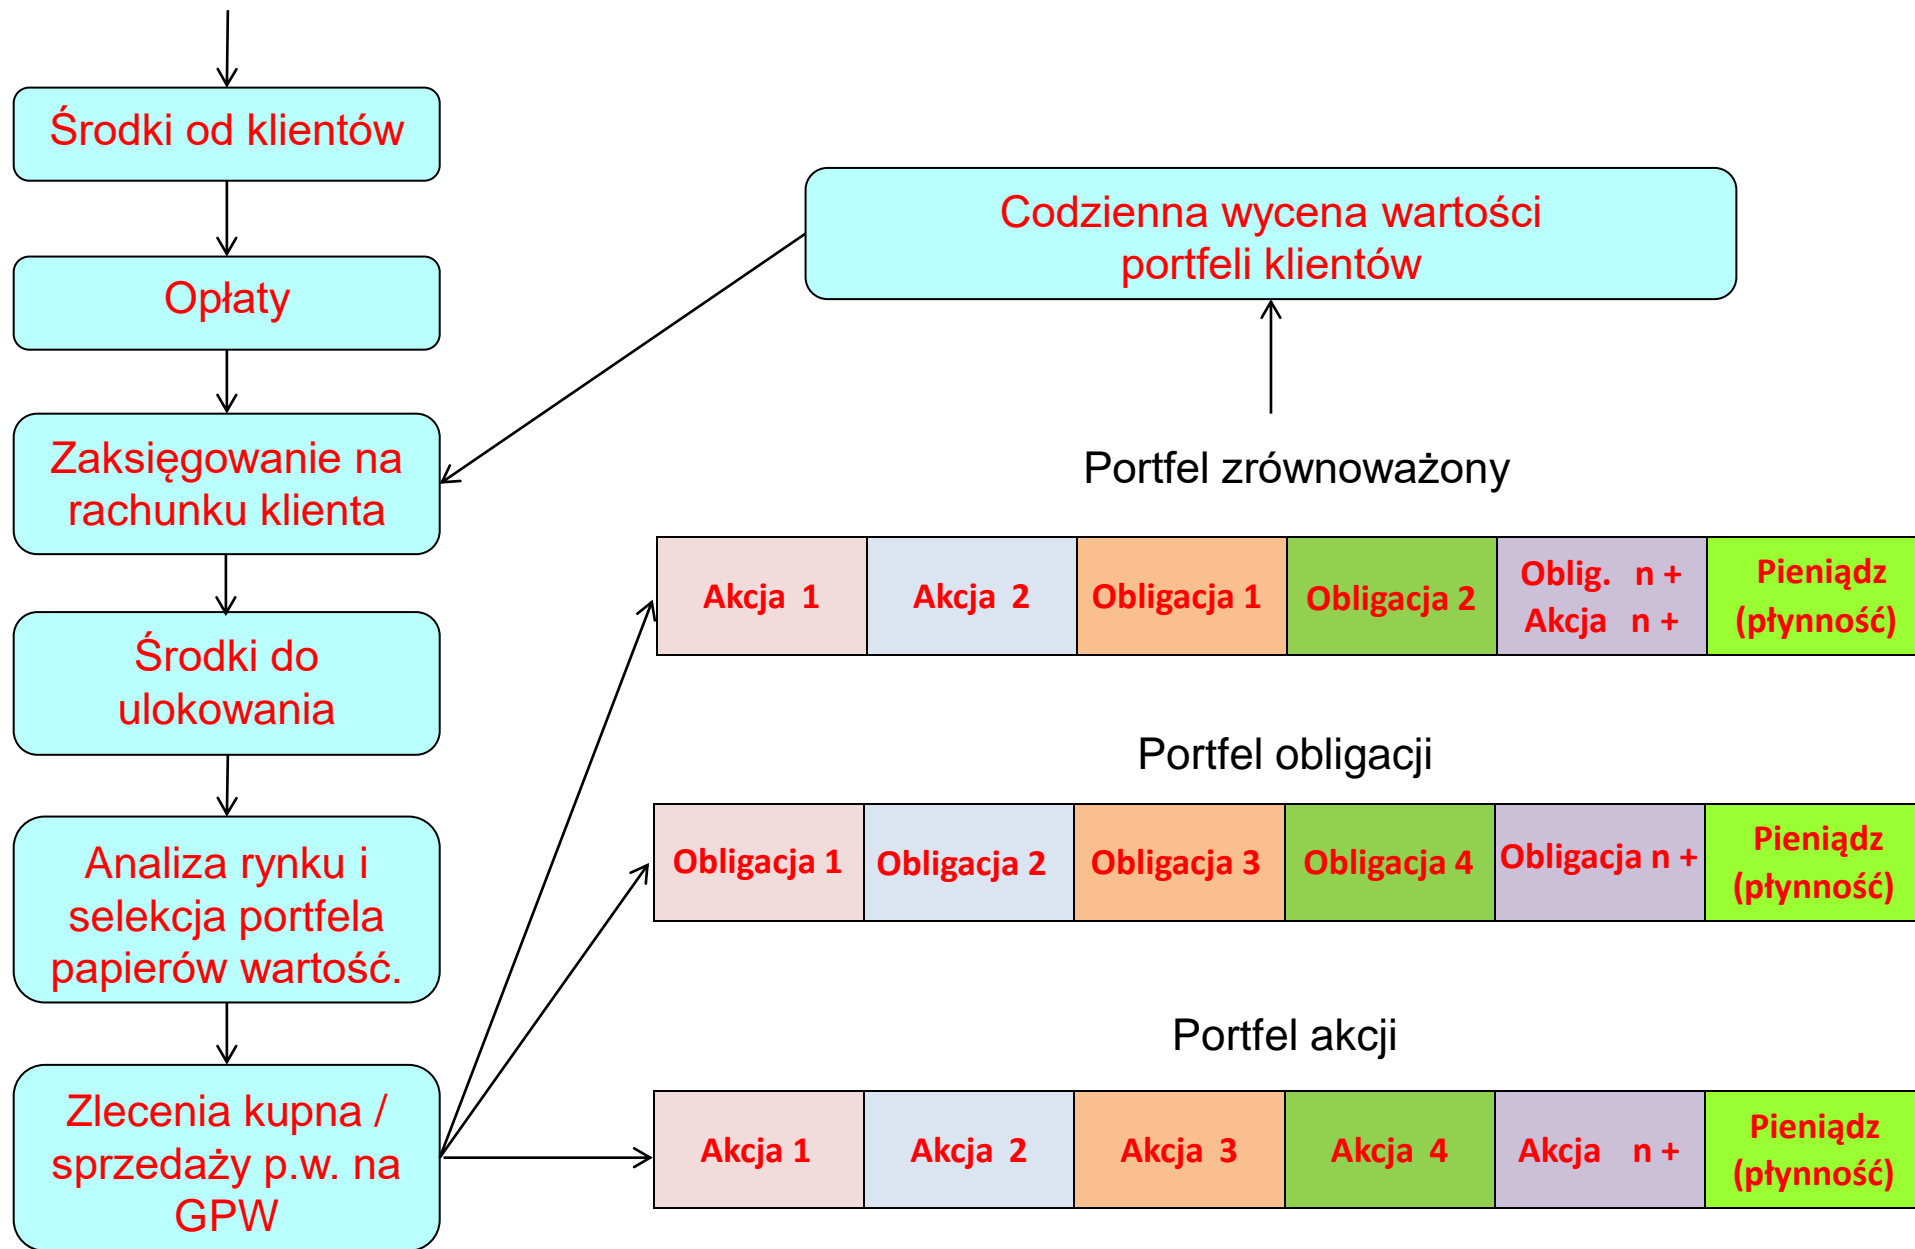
Środki od klientów

Opłaty

Zaksięgowanie na rachunku klienta

Środki do ulokowania

Analiza rynku i selekcja portfela papierów wartość.

Zlecenia kupna / sprzedaży p.w. na GPW

Codzienna wycena wartości portfeli klientów

Portfel zrównoważony

| Akcja 1 | Akcja 2 | Obligacja 1 | Obligacja 2 | Oblig. n + Akcja n + | Pieniądz (płynność) |
|---|---|---|---|---|---|

Portfel obligacji

| Obligacja 1 | Obligacja 2 | Obligacja 3 | Obligacja 4 | Obligacja n + | Pieniądz (płynność) |
|---|---|---|---|---|---|

Portfel akcji

| Akcja 1 | Akcja 2 | Akcja 3 | Akcja 4 | Akcja n + | Pieniądz (płynność) |
|---|---|---|---|---|---|